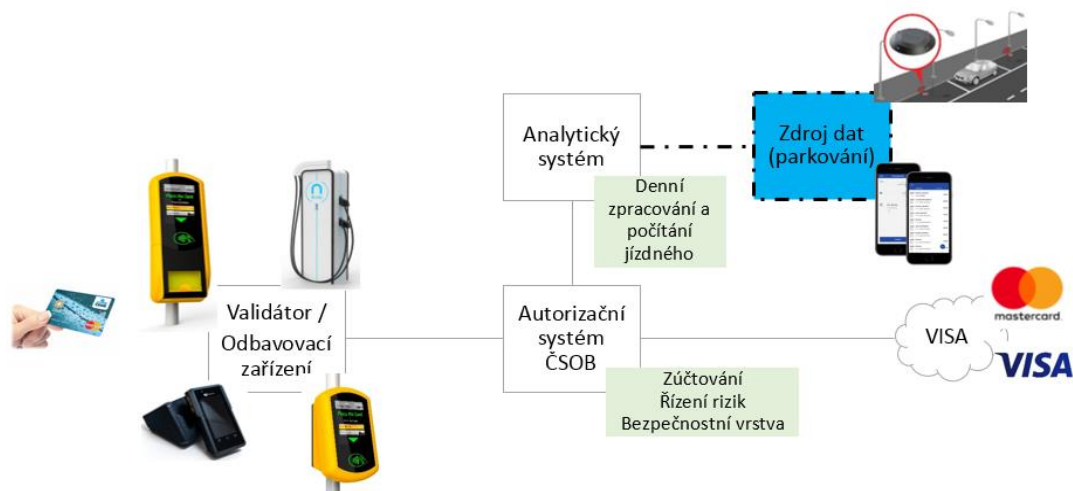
Analytický systém

Zdroj dat (parkování)

Denní zpracování a počítání jízdného

Validátor / Odbavovací zařízení

Autorizační systém ČSOB

VISA

mastercard

VISA

Zúčtování
Řízení rizik
Bezpečnostní vrstva